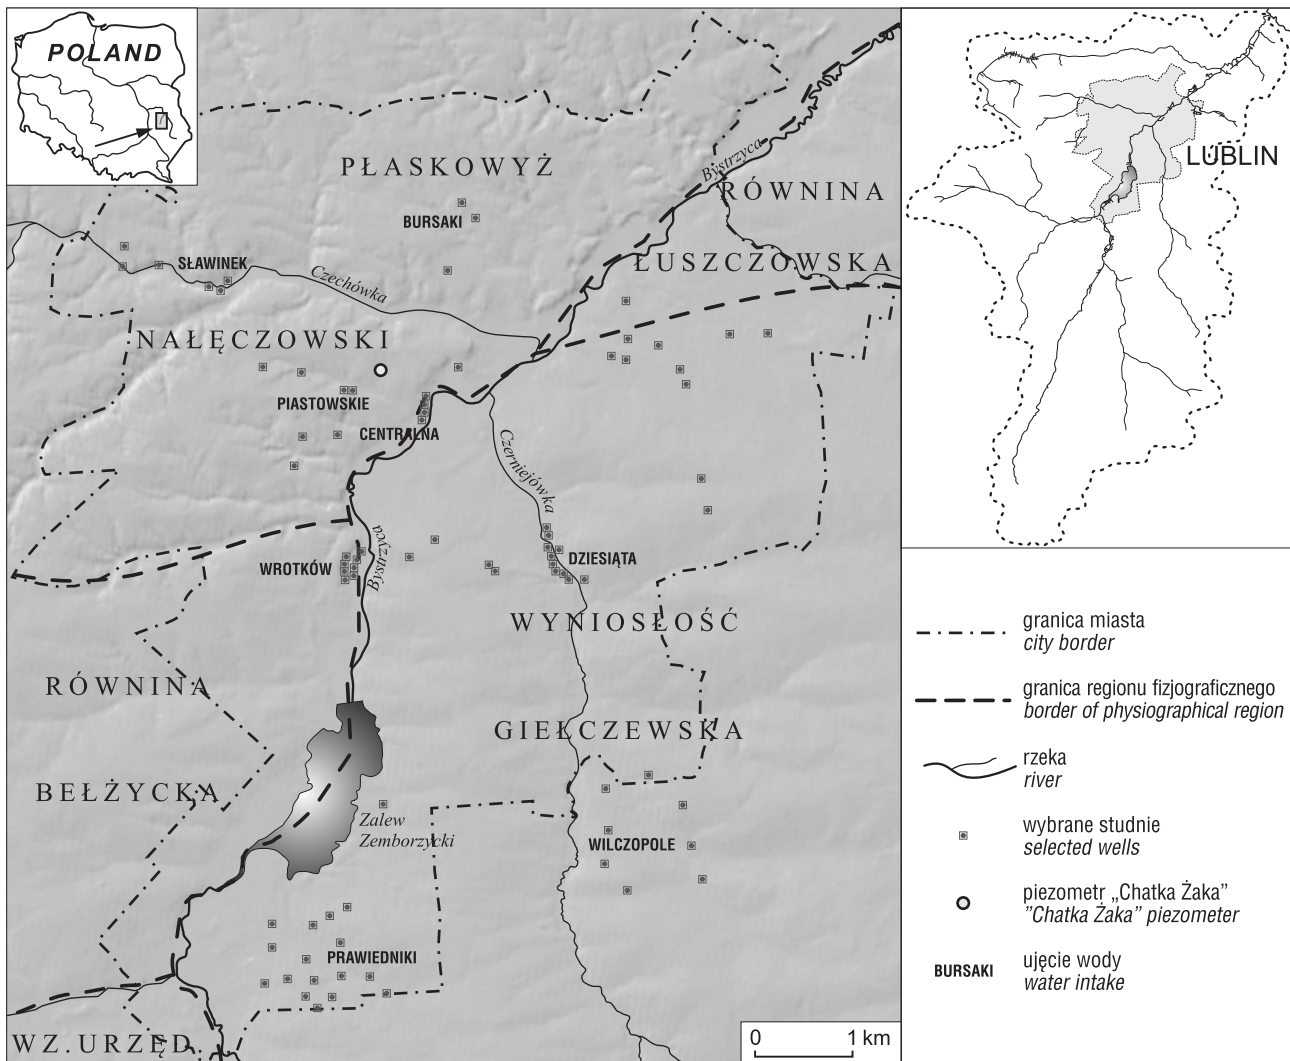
POLAND

PŁASKOWYŻ

BURSAKI

Bystrzyca

RÓWNINA

ŁUSZCZOWSKA

SŁAWINEK

Czechówka

NAŁĘCZOWSKI

PIASTOWSKIE

CENTRALNA

Czerniejówka

Bystrzyca

WROTKÓW

DZIESIĄTA

WYNIOSŁOŚĆ

RÓWNINA

GIEŁCZEWSKA

BEŁŻYCKA

Zalew Zemborzycki

WILCZOPOLE

PRAWIEDNIKI

WZ.URZĘD.

0 1 km

LUBLIN

granica miasta
city border

granica regionu fizjograficznego
border of physiographical region

rzeka
river

wybrane studnie
selected wells

piezometr „Chatka Żaka"
"Chatka Żaka" piezometer

BURSAKI ujęcie wody
water intake